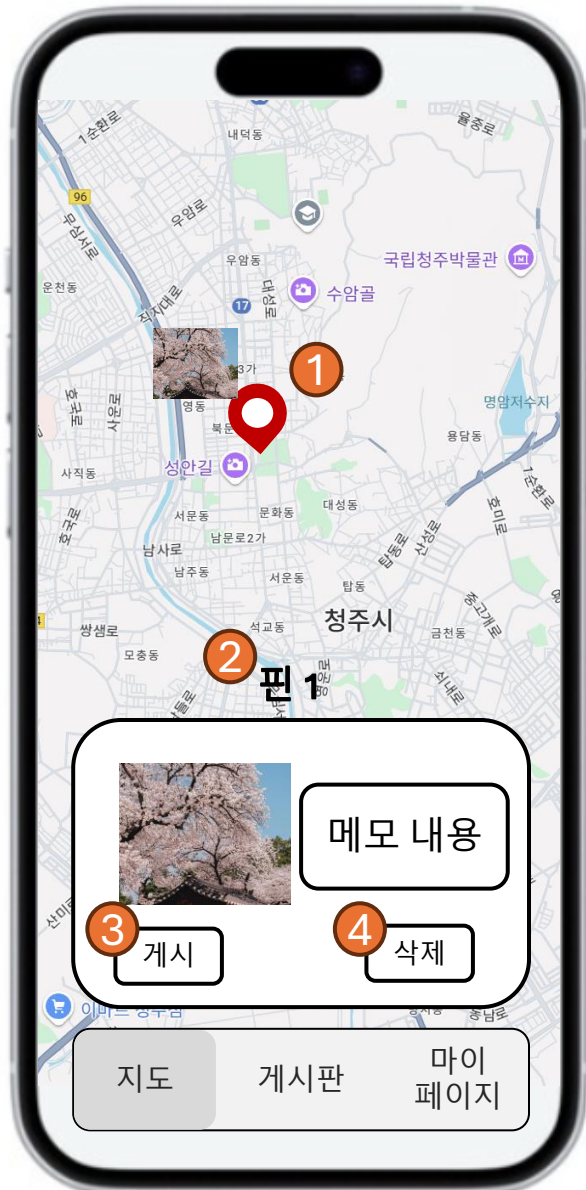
내덕동
율종로
1순환로
96
우암로
무심서로
국립청주박물관
우암동
대성로
수암골
운천동
17
직지대로
1
3가
명암저수지
영동
용담동
북문
흥덕로
사운로
성안길
사직동
1순환로
호미로
대성동
서문동
문화동
남문로2가
남사로
남주동
서운동
탑동
석교동
청주시
금천동
쌍샘로
모충동
2
핀 1
메모 내용
3
게시
4
삭제
이마트 청주점
지도
게시판
마이 페이지